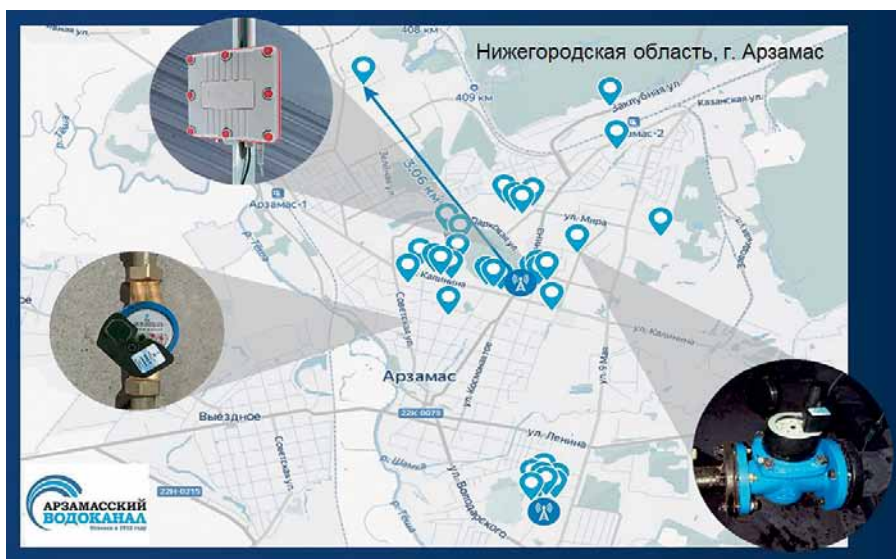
Нижегородская область, г. Арзамас

408 км

409 км

Заклубная ул.

Казанская ул.

Арзамас-2

3,06 км

Арзамас-1

р. Тёша

ул. Мира

Калинина

Советская ул.

Арзамас

ул. Космонавтов

ул. 9 Мая

ул. Калинина

Выездное

22К 0079

ул. Ленина

Советская ул.

р. Шамка

ул. Володарского

22Н 0215

АРЗАМАССКИЙ ВОДОКАНАЛ